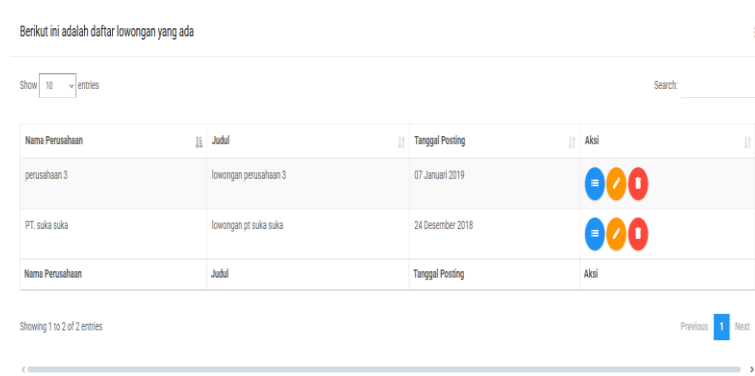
Berikut ini adalah daftar lowongan yang ada

Show 10 entries

Search:

| Nama Perusahaan | Judul | Tanggal Posting | Aksi |
|---|---|---|---|
| perusahaan 3 | lowongan perusahaan 3 | 07 Januari 2019 | |
| PT. suka suka | lowongan pt suka suka | 24 Desember 2018 | |
| Nama Perusahaan | Judul | Tanggal Posting | Aksi |

Showing 1 to 2 of 2 entries

Previous 1 Next